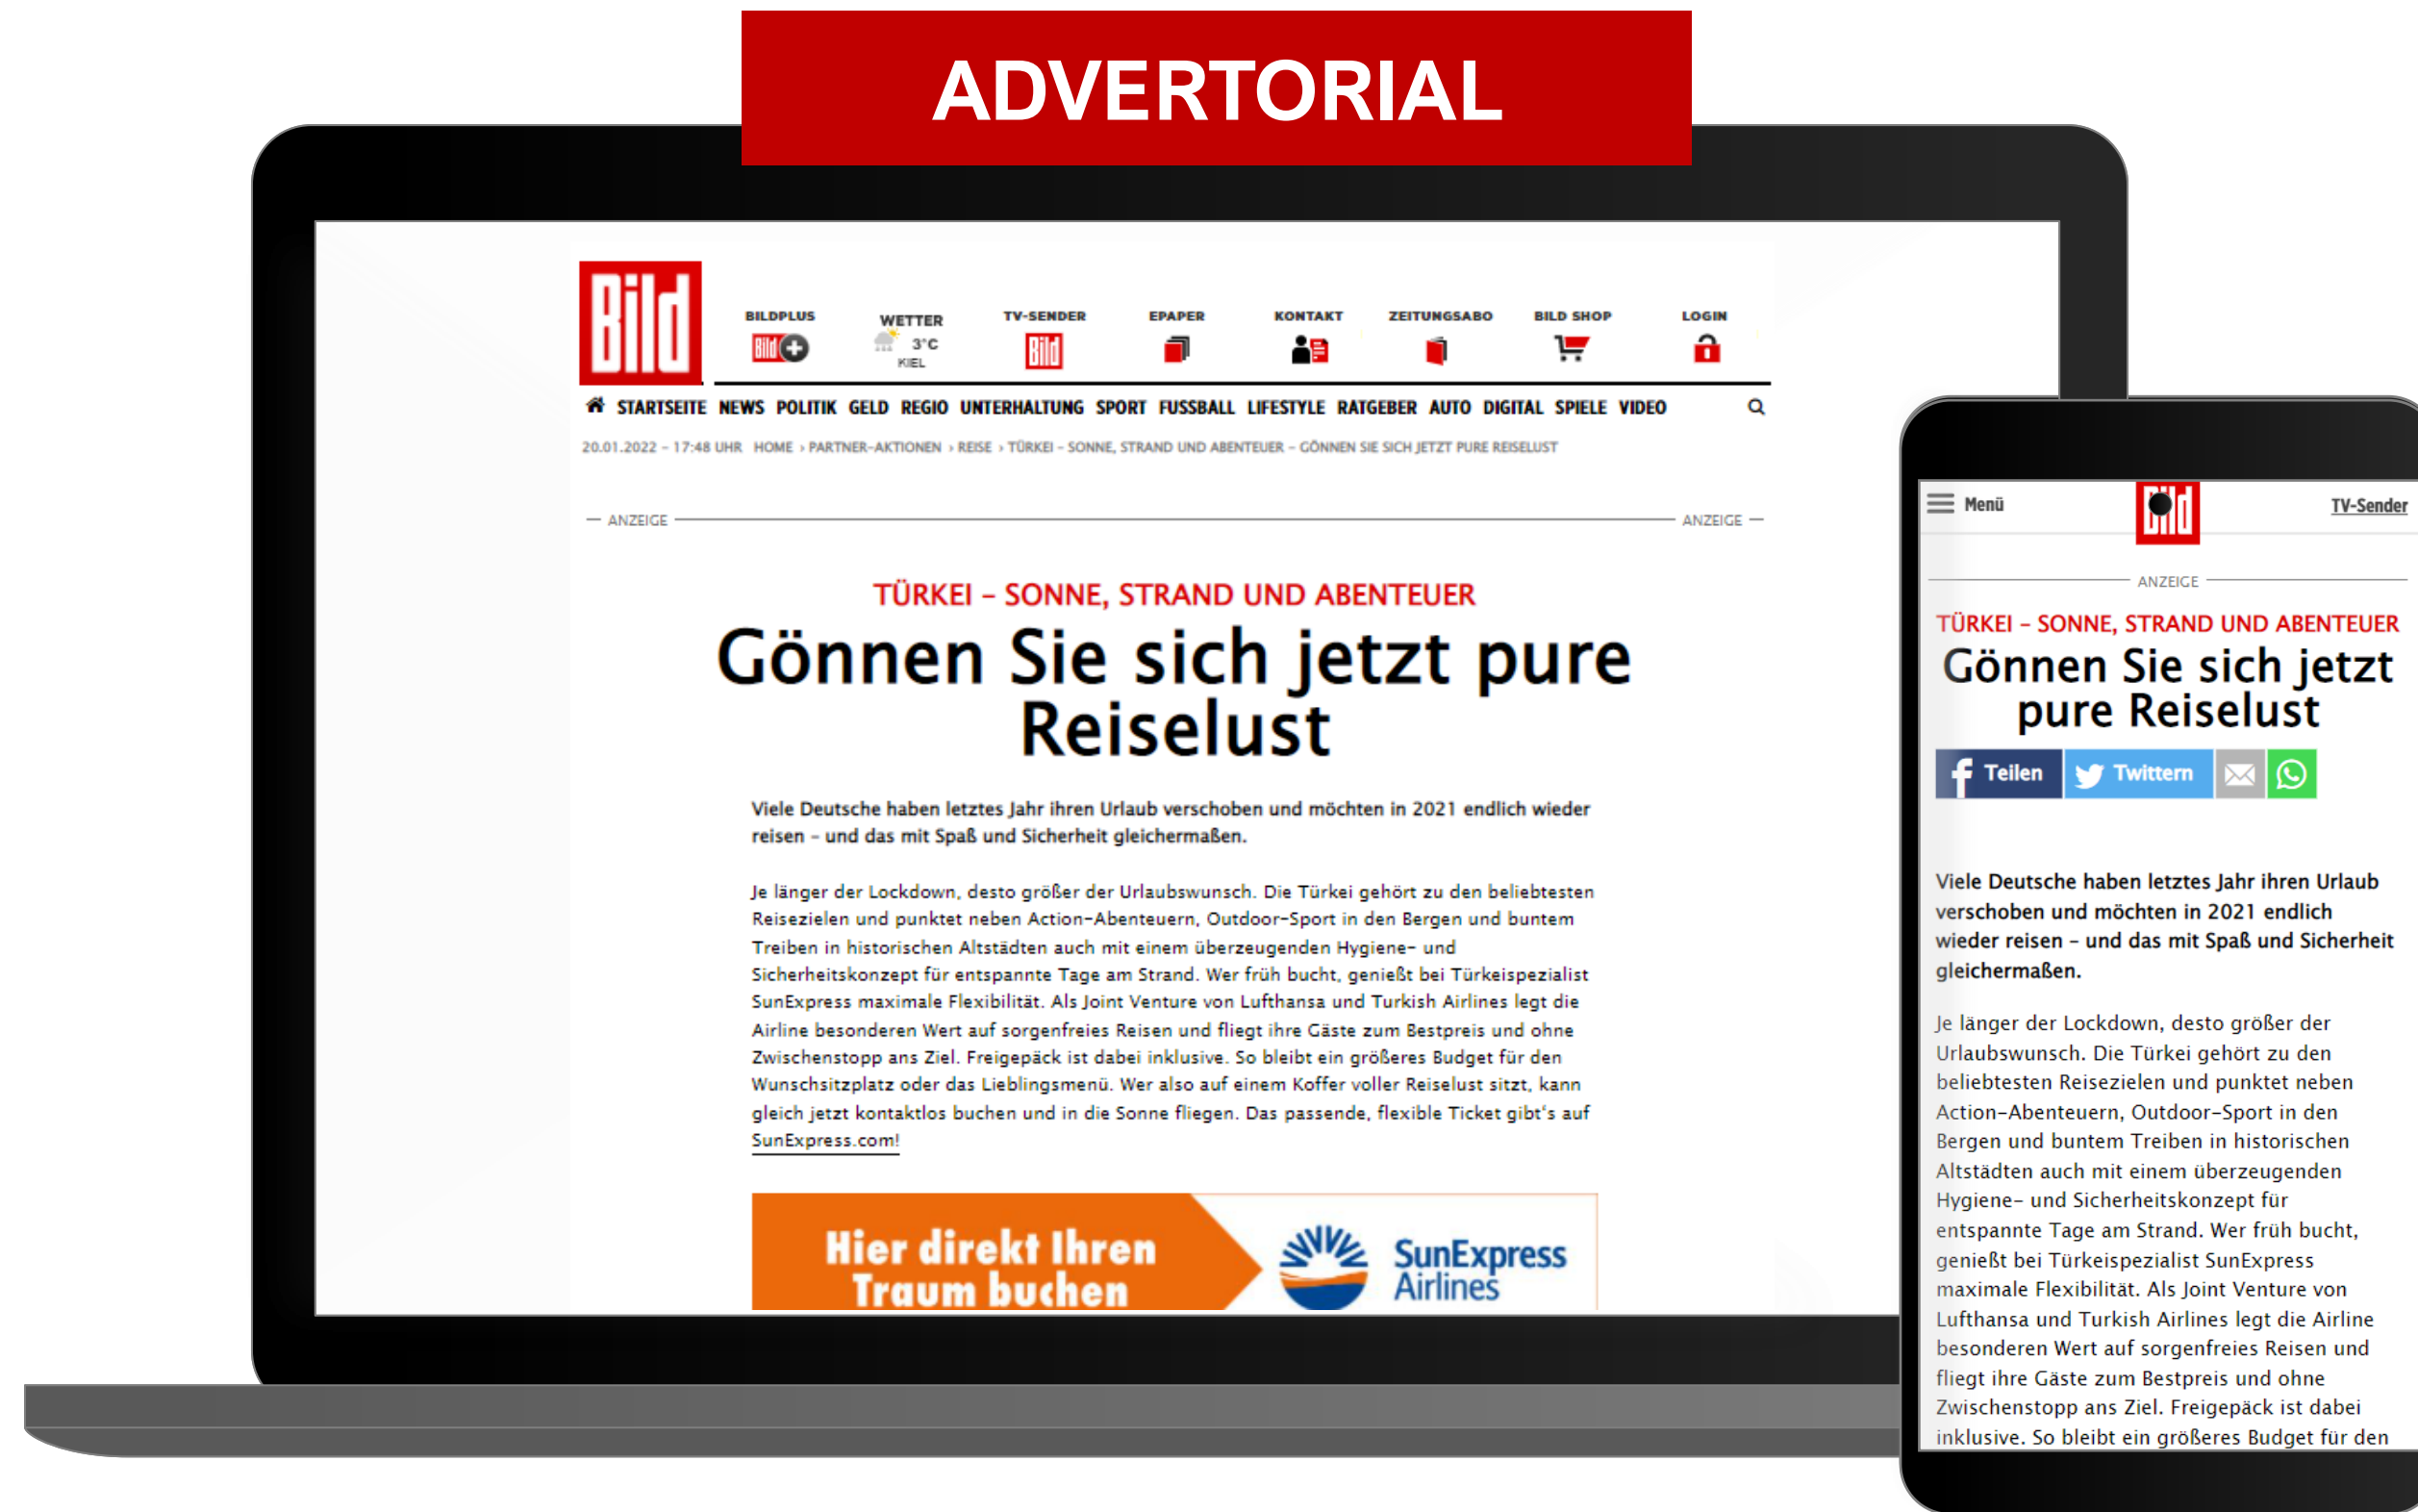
ADVERTORIAL

Bild

BILDPLUS Bild WETTER 3°C KIEL TV-SENDER Bild EPAPER KONTAKT ZEITUNGSABO BILD SHOP LOGIN

STARTSEITE NEWS POLITIK GELD REGIO UNTERHALTUNG SPORT FUSSBALL LIFESTYLE RATGEBER AUTO DIGITAL SPIELE VIDEO

20.01.2022 – 17:48 UHR HOME › PARTNER-AKTIONEN › REISE › TÜRKEI - SONNE, STRAND UND ABENTEUER – GÖNNEN SIE SICH JETZT PURE REISELUST

ANZEIGE ANZEIGE

TÜRKEI – SONNE, STRAND UND ABENTEUER

Gönnen Sie sich jetzt pure Reiselust

Viele Deutsche haben letztes Jahr ihren Urlaub verschoben und möchten in 2021 endlich wieder reisen – und das mit Spaß und Sicherheit gleichermaßen.

Je länger der Lockdown, desto größer der Urlaubswunsch. Die Türkei gehört zu den beliebtesten Reisezielen und punktet neben Action-Abenteuern, Outdoor-Sport in den Bergen und buntem Treiben in historischen Altstädten auch mit einem überzeugenden Hygiene- und Sicherheitskonzept für entspannte Tage am Strand. Wer früh bucht, genießt bei Türkeispezialist SunExpress maximale Flexibilität. Als Joint Venture von Lufthansa und Turkish Airlines legt die Airline besonderen Wert auf sorgenfreies Reisen und fliegt ihre Gäste zum Bestpreis und ohne Zwischenstopp ans Ziel. Freigepäck ist dabei inklusive. So bleibt ein größeres Budget für den Wunschsitzplatz oder das Lieblingsmenü. Wer also auf einem Koffer voller Reiselust sitzt, kann gleich jetzt kontaktlos buchen und in die Sonne fliegen. Das passende, flexible Ticket gibt's auf SunExpress.com!

Hier direkt Ihren Traum buchen

SunExpress Airlines

Menü Bild TV-Sender

ANZEIGE

TÜRKEI – SONNE, STRAND UND ABENTEUER

Gönnen Sie sich jetzt pure Reiselust

Teilen Twittern

Viele Deutsche haben letztes Jahr ihren Urlaub verschoben und möchten in 2021 endlich wieder reisen – und das mit Spaß und Sicherheit gleichermaßen.

Je länger der Lockdown, desto größer der Urlaubswunsch. Die Türkei gehört zu den beliebtesten Reisezielen und punktet neben Action-Abenteuern, Outdoor-Sport in den Bergen und buntem Treiben in historischen Altstädten auch mit einem überzeugenden Hygiene- und Sicherheitskonzept für entspannte Tage am Strand. Wer früh bucht, genießt bei Türkeispezialist SunExpress maximale Flexibilität. Als Joint Venture von Lufthansa und Turkish Airlines legt die Airline besonderen Wert auf sorgenfreies Reisen und fliegt ihre Gäste zum Bestpreis und ohne Zwischenstopp ans Ziel. Freigepäck ist dabei inklusive. So bleibt ein größeres Budget für den